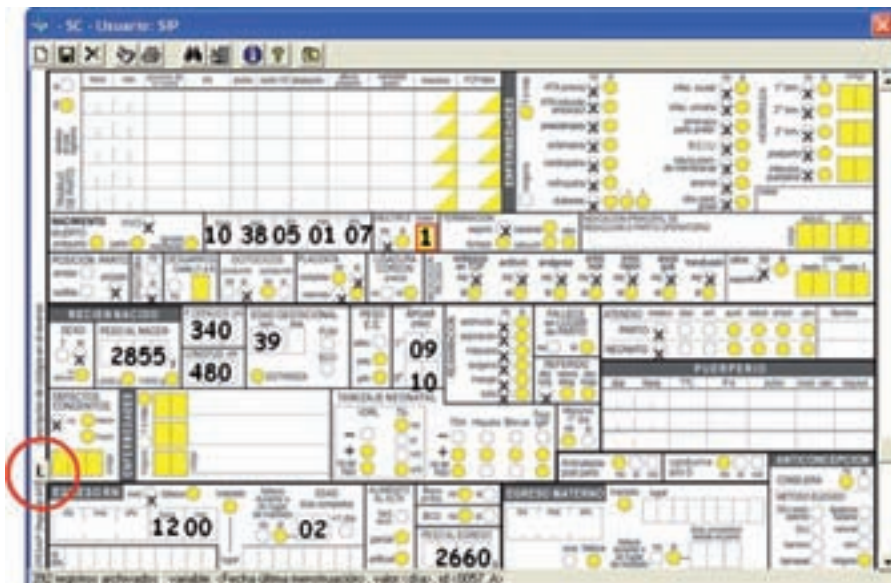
- SC - Usuario: SIP

ENFERMEDADES

NACIMIENTO

10 38 05 01 07

1

TERMINACION

POSICION PARTO

RECIEN NACIDO

SEXO

PESO AL NACER

2855

340

480

39

09

10

PUERPERIO

DEFECTOS CONGENITOS

ENFERMEDADES

L

EGRESO RN

12 00

02

EGRESO MATERNO

ANTICONCEPCION

2660

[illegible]